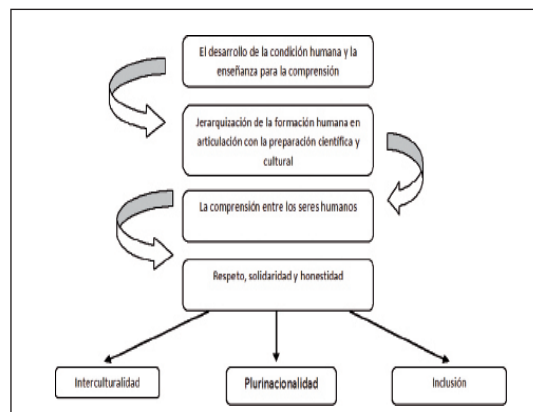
El desarrollo de la condición humana y la enseñanza para la comprensión

Jerarquización de la formación humana en articulación con la preparación científica y cultural

La comprensión entre los seres humanos

Respeto, solidaridad y honestidad

Interculturalidad

Plurinacionalidad

Inclusión